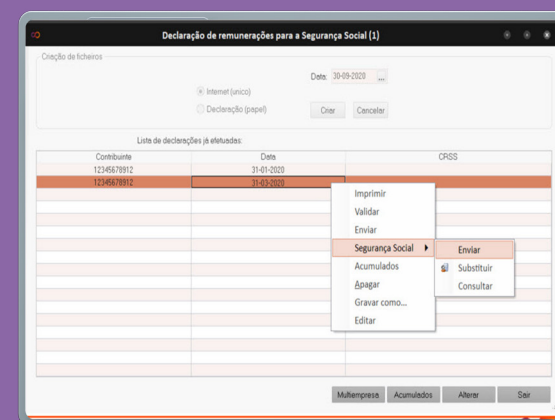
Declaração de remunerações para a Segurança Social (1)

Criação de ficheiros

Data: 30-09-2020 ...

Internet (único)

Declaração (papel)

Criar

Cancelar

Lista de declarações já efetuadas:

| Contribuinte | Data | CRSS |
|---|---|---|
| 12345678912 | 31-01-2020 | |
| 12345678912 | 31-03-2020 | |

Imprimir
Validar
Enviar
Segurança Social
Acumulados
Apagar
Gravar como...
Editar

Enviar
Substituir
Consultar

Multiempresa
Acumulados
Alterar
Sair